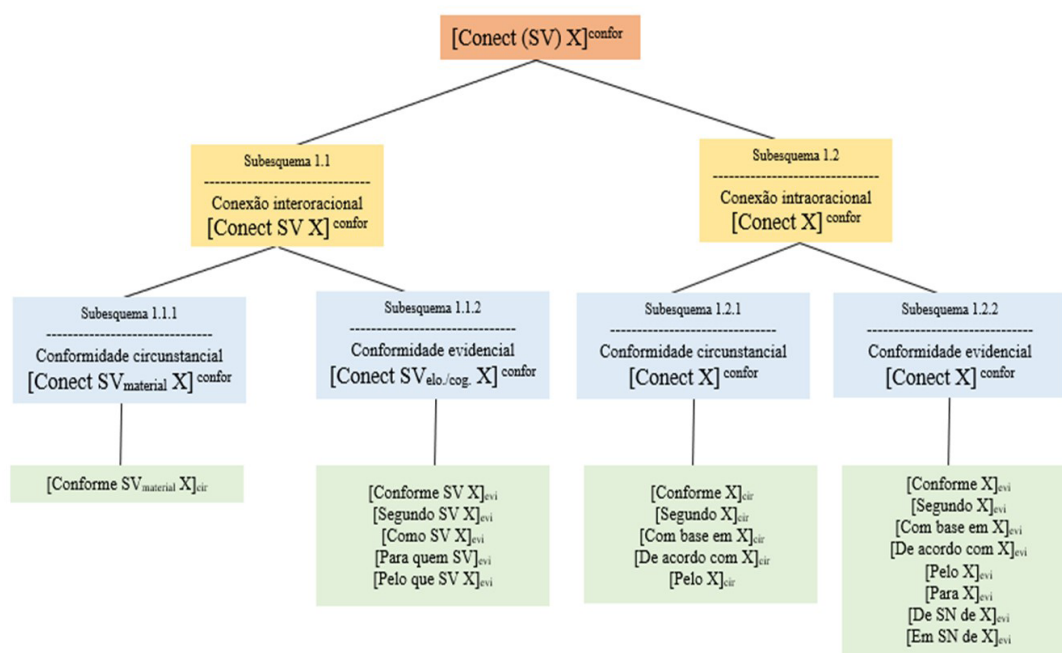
[Conect (SV) X]$^{confor}$

Subesquema 1.1
------------------------------
Conexão interoracional
[Conect SV X]$^{confor}$

Subesquema 1.2
------------------------------
Conexão intraoracional
[Conect X]$^{confor}$

Subesquema 1.1.1
------------------------------
Conformidade circunstancial
[Conect SV$_{material}$ X]$^{confor}$

[Conforme SV$_{material}$ X]$_{cir}$

Subesquema 1.1.2
------------------------------
Conformidade evidencial
[Conect SV$_{elo./cog.}$ X]$^{confor}$

[Conforme SV X]$_{evi}$
[Segundo SV X]$_{evi}$
[Como SV X]$_{evi}$
[Para quem SV]$_{evi}$
[Pelo que SV X]$_{evi}$

Subesquema 1.2.1
------------------------------
Conformidade circunstancial
[Conect X]$^{confor}$

[Conforme X]$_{cir}$
[Segundo X]$_{cir}$
[Com base em X]$_{cir}$
[De acordo com X]$_{cir}$
[Pelo X]$_{cir}$

Subesquema 1.2.2
------------------------------
Conformidade evidencial
[Conect X]$^{confor}$

[Conforme X]$_{evi}$
[Segundo X]$_{evi}$
[Com base em X]$_{evi}$
[De acordo com X]$_{evi}$
[Pelo X]$_{evi}$
[Para X]$_{evi}$
[De SN de X]$_{evi}$
[Em SN de X]$_{evi}$